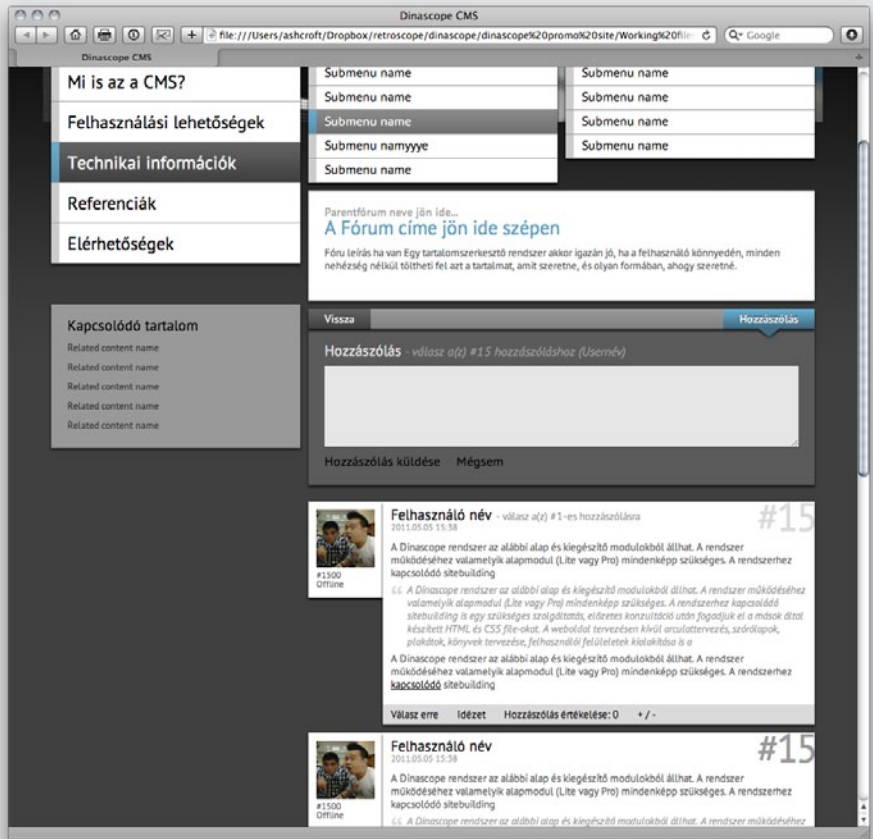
Dinascope CMS

file:///Users/ashcroft/Dropbox/retroscope/dinascope/dinascope%20promo%20site/Working%20file

Google

Dinascope CMS

Mi is az a CMS?

Felhasználási lehetőségek

Technikai információk

Referenciák

Elérhetőségek

Submenu name
Submenu name
Submenu name
Submenu namyyye
Submenu name

Submenu name
Submenu name
Submenu name
Submenu name

Parentfórum neve jön ide...

A Fórum címe jön ide szépen

Fóru leírás ha van Egy tartalomszerkesztő rendszer akkor igazán jó, ha a felhasználó könnyedén, minden nehézség nélkül töltheti fel azt a tartalmat, amit szeretne, és olyan formában, ahogy szeretné.

Kapcsolódó tartalom

Related content name
Related content name
Related content name
Related content name
Related content name

Vissza

Hozzászólás

Hozzászólás - válasz a(z) #15 hozzászóláshoz (Usernév)

Hozzászólás küldése Mégsem

Felhasználó név - válasz a(z) #1-es hozzászólásra
2011.05.05 15:38

#15

#1500
Offline

A Dinascope rendszer az alábbi alap és kiegészítő modulokból állhat. A rendszer működéséhez valamelyik alapmodul (Lite vagy Pro) mindenképp szükséges. A rendszerhez kapcsolódó sitebuilding

A Dinascope rendszer az alábbi alap és kiegészítő modulokból állhat. A rendszer működéséhez valamelyik alapmodul (Lite vagy Pro) mindenképp szükséges. A rendszerhez kapcsolódó sitebuilding is egy szükséges szolgáltatás, előzetes konzultáció után fogadjuk el a mások által készített HTML és CSS file-okat. A weboldal tervezésen kívül arculattervezés, szórólapok, plakátok, könyvek tervezése, felhasználói felületek kialakítása is a

A Dinascope rendszer az alábbi alap és kiegészítő modulokból állhat. A rendszer működéséhez valamelyik alapmodul (Lite vagy Pro) mindenképp szükséges. A rendszerhez kapcsolódó sitebuilding

Válasz erre Idézet Hozzászólás értékelése: 0 + / -

Felhasználó név
2011.05.05 15:38

#15

#1500
Offline

A Dinascope rendszer az alábbi alap és kiegészítő modulokból állhat. A rendszer működéséhez valamelyik alapmodul (Lite vagy Pro) mindenképp szükséges. A rendszerhez kapcsolódó sitebuilding

A Dinascope rendszer az alábbi alap és kiegészítő modulokból állhat. A rendszer működéséhez